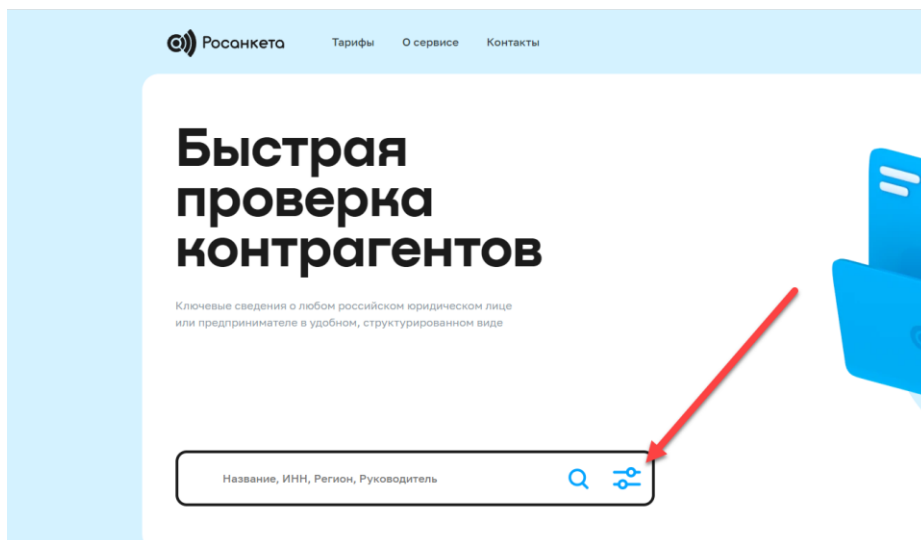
Росанкета Тарифы О сервисе Контакты

Быстрая проверка контрагентов

Ключевые сведения о любом российском юридическом лице или предпринимателе в удобном, структурированном виде

Название, ИНН, Регион, Руководитель